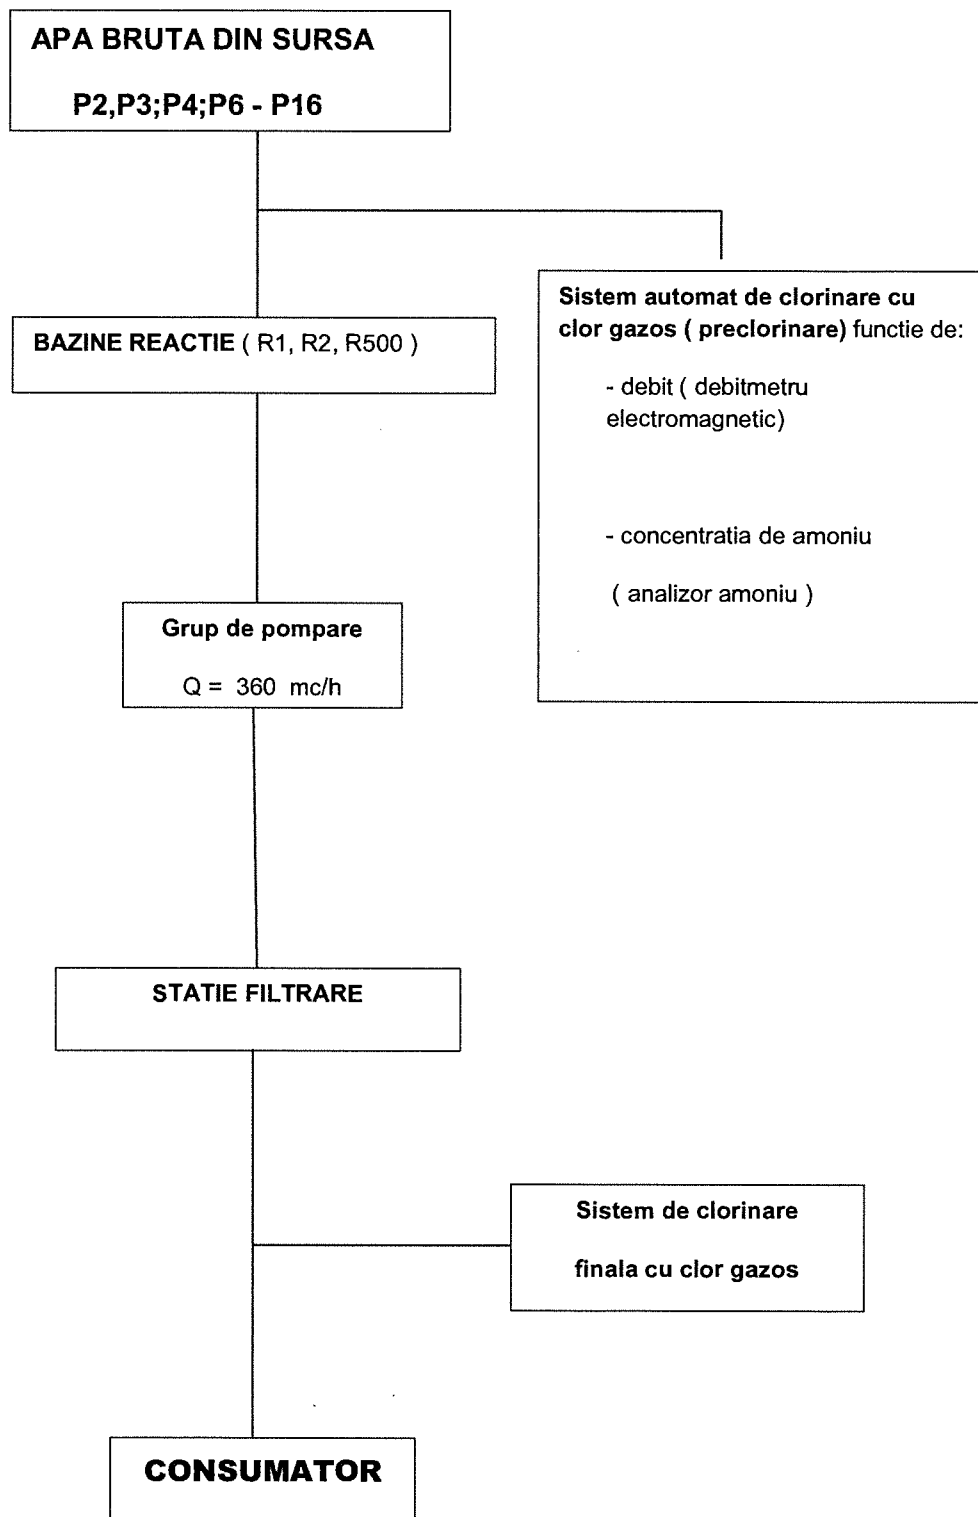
APA BRUTA DIN SURSA

P2,P3;P4;P6 - P16

Sistem automat de clorinare cu clor gazos ( preclorinare) functie de:

- debit ( debitmetru electromagnetic)

- concentratia de amoniu

( analizor amoniu )

BAZINE REACTIE ( R1, R2, R500 )

Grup de pompare

Q = 360 mc/h

STATIE FILTRARE

Sistem de clorinare

finala cu clor gazos

CONSUMATOR